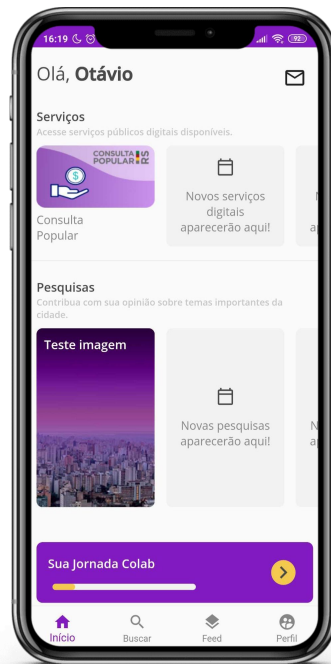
16:19

Olá, **Otávio**

Serviços
Acesse serviços públicos digitais disponíveis.

CONSULTA POPULAR RS

Consulta Popular

Novos serviços digitais aparecerão aqui!

N
a

Pesquisas
Contribua com sua opinião sobre temas importantes da cidade.

Teste imagem

Novas pesquisas aparecerão aqui!

N
a

Sua Jornada Colab

Início
Buscar
Feed
Perfil